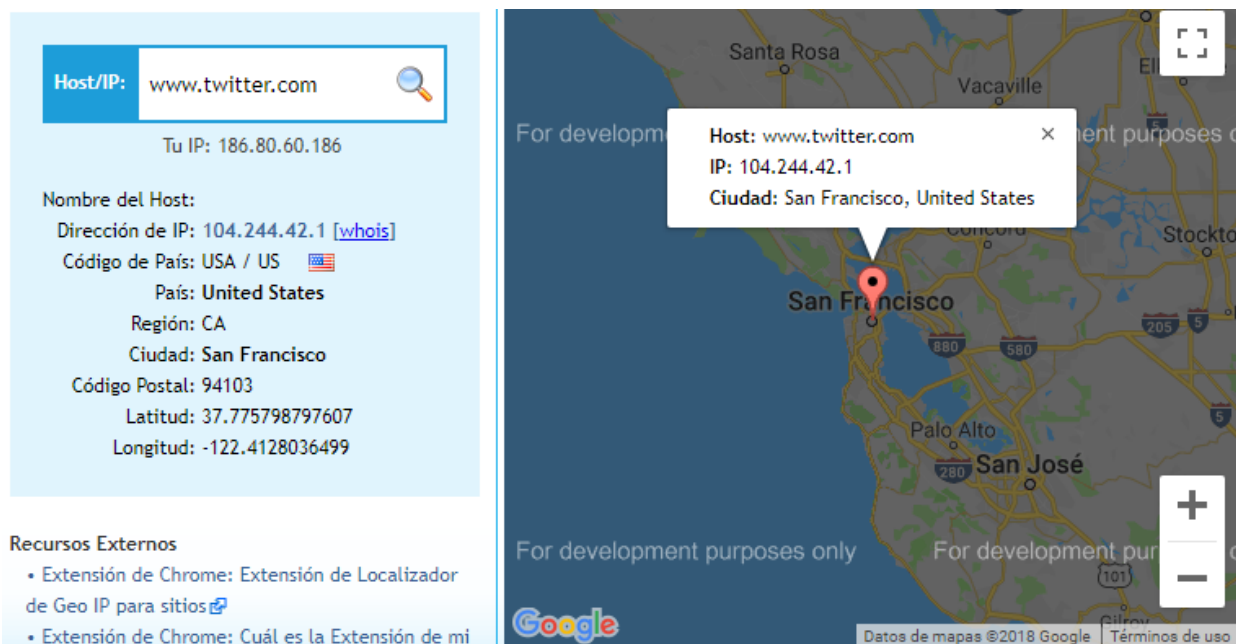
Host/IP: www.twitter.com

Tu IP: 186.80.60.186

Nombre del Host:
Dirección de IP: 104.244.42.1 [whois]
Código de País: USA / US
País: United States
Región: CA
Ciudad: San Francisco
Código Postal: 94103
Latitud: 37.775798797607
Longitud: -122.4128036499

Recursos Externos
• Extensión de Chrome: Extensión de Localizador de Geo IP para sitios
• Extensión de Chrome: Cuál es la Extensión de mi

Santa Rosa
Vacaville
Ell
For developm
ent purposes o
Host: www.twitter.com
IP: 104.244.42.1
Ciudad: San Francisco, United States
×
Concord
Stockto
San Francisco
880
580
205
5
Palo Alto
280
San José
5
For development purposes only
For development pu
101
Gilroy
Google
Datos de mapas ©2018 Google
Términos de uso